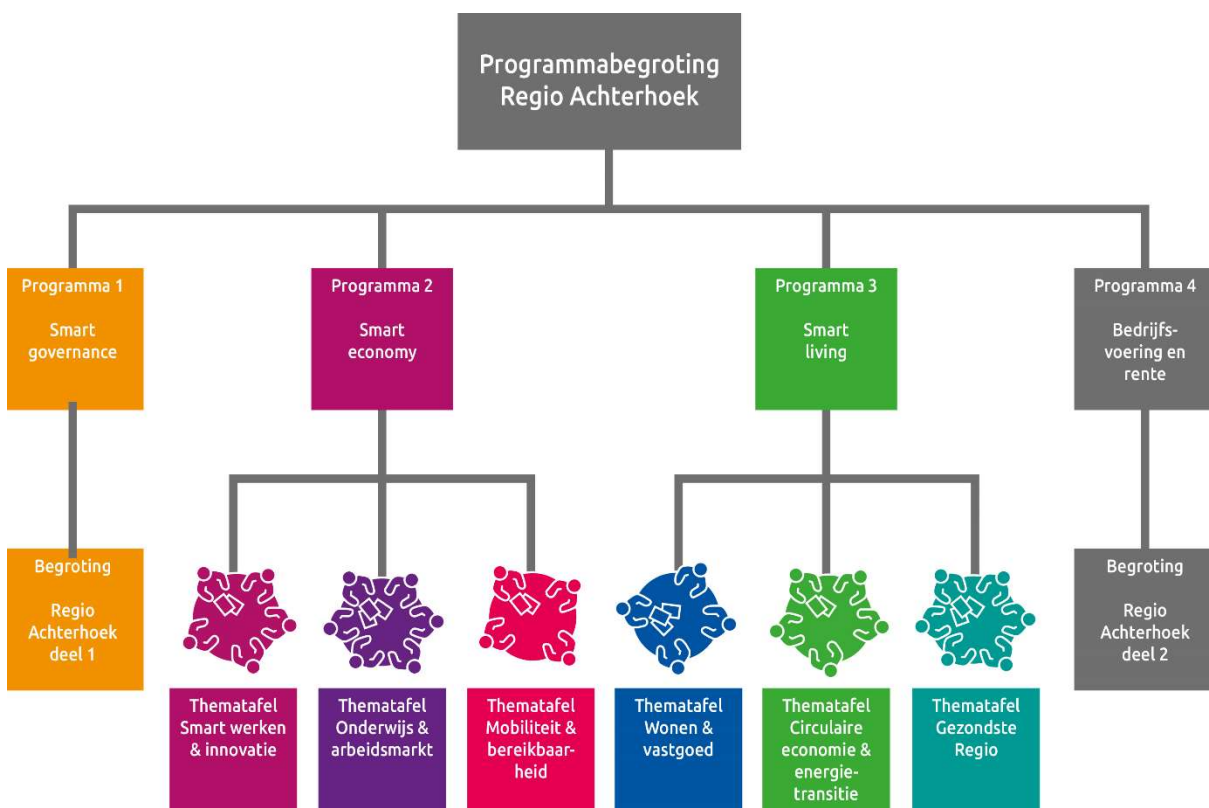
Programmabegroting Regio Achterhoek

Programma 1

Smart governance

Programma 2

Smart economy

Programma 3

Smart living

Programma 4

Bedrijfsvoering en rente

Begroting

Regio Achterhoek deel 1

Thematafel Smart werken & innovatie

Thematafel Onderwijs & arbeidsmarkt

Thematafel Mobiliteit & bereikbaarheid

Thematafel Wonen & vastgoed

Thematafel Circulaire economie & energietransitie

Thematafel Gezondste Regio

Begroting

Regio Achterhoek deel 2